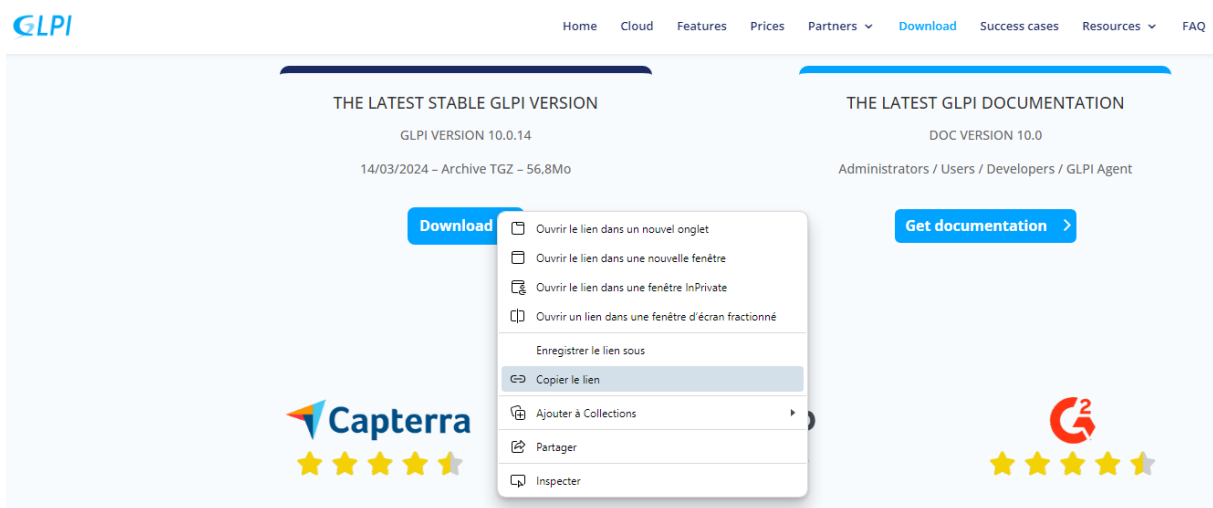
GLPI

Home Cloud Features Prices Partners Download Success cases Resources FAQ

THE LATEST STABLE GLPI VERSION

GLPI VERSION 10.0.14

14/03/2024 – Archive TGZ – 56,8Mo

Download

THE LATEST GLPI DOCUMENTATION

DOC VERSION 10.0

Administrators / Users / Developers / GLPI Agent

Get documentation

Ouvrir le lien dans un nouvel onglet
Ouvrir le lien dans une nouvelle fenêtre
Ouvrir le lien dans une fenêtre InPrivate
Ouvrir un lien dans une fenêtre d'écran fractionné
Enregistrer le lien sous
Copier le lien
Ajouter à Collections
Partager
Inspecter

Capterra

G2